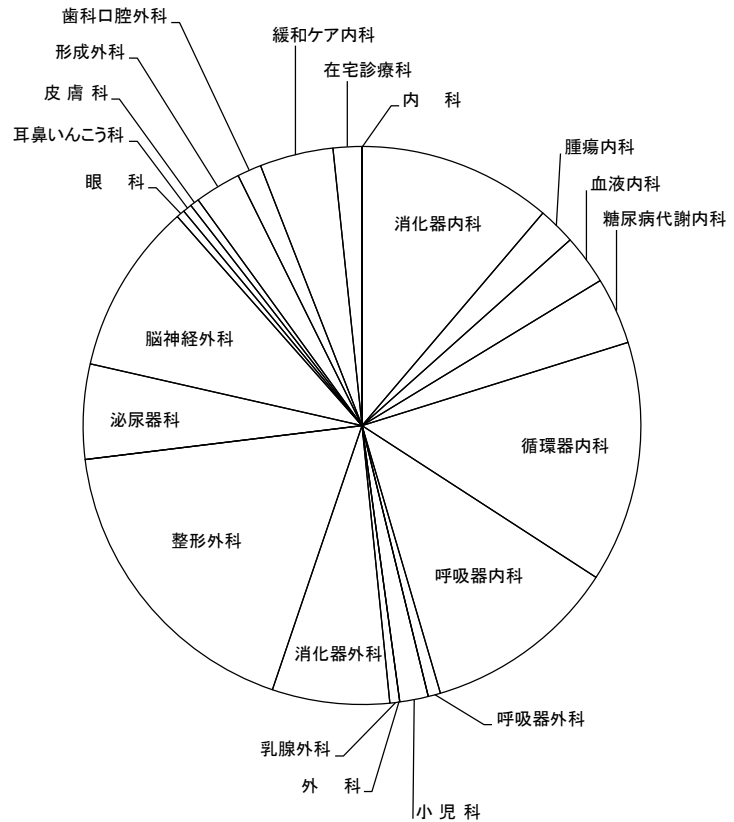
歯科口腔外科
緩和ケア内科
形成外科
在宅診療科
皮膚科
内 科
耳鼻いんこう科
腫瘍内科
眼 科
血液内科
糖尿病代謝内科
消化器内科
脳神経外科
泌尿器科
循環器内科
整形外科
呼吸器内科
消化器外科
呼吸器外科
乳腺外科
外 科
小児科